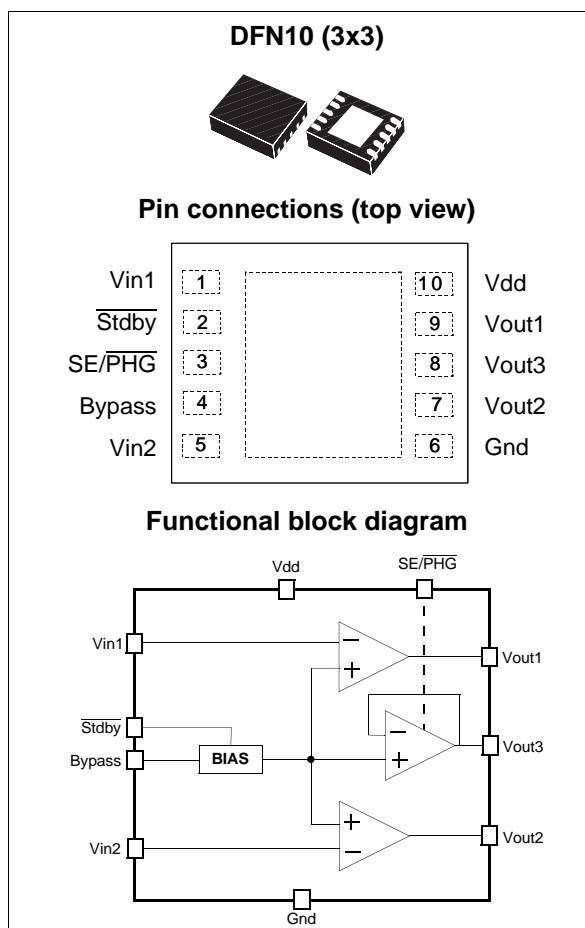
DFN10 (3x3)

Pin connections (top view)

Vin1 1
$\overline{\text{Stdby}}$ 2
SE/$\overline{\text{PHG}}$ 3
Bypass 4
Vin2 5
10 Vdd
9 Vout1
8 Vout3
7 Vout2
6 Gnd

Functional block diagram

Vdd
SE/$\overline{\text{PHG}}$
Vin1
−
+
Vout1
$\overline{\text{Stdby}}$
Bypass
BIAS
−
+
Vout3
+
−
Vin2
Vout2
Gnd